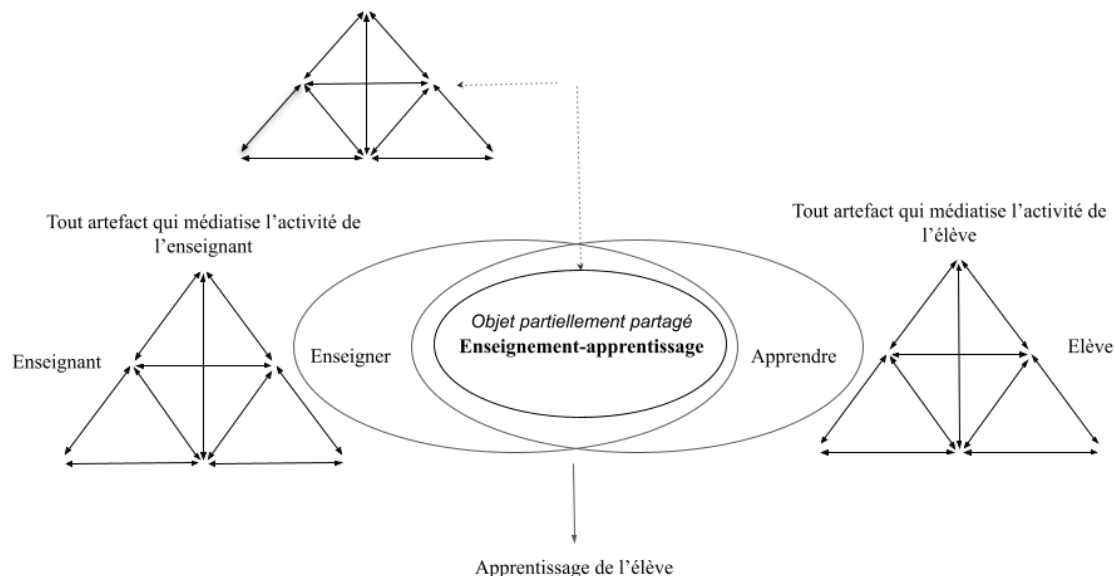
Tout artefact qui médiatise l'activité de l'enseignant

Enseignant

Enseigner

Objet partiellement partagé
**Enseignement-apprentissage**

Apprendre

Tout artefact qui médiatise l'activité de l'élève

Elève

Apprentissage de l'élève